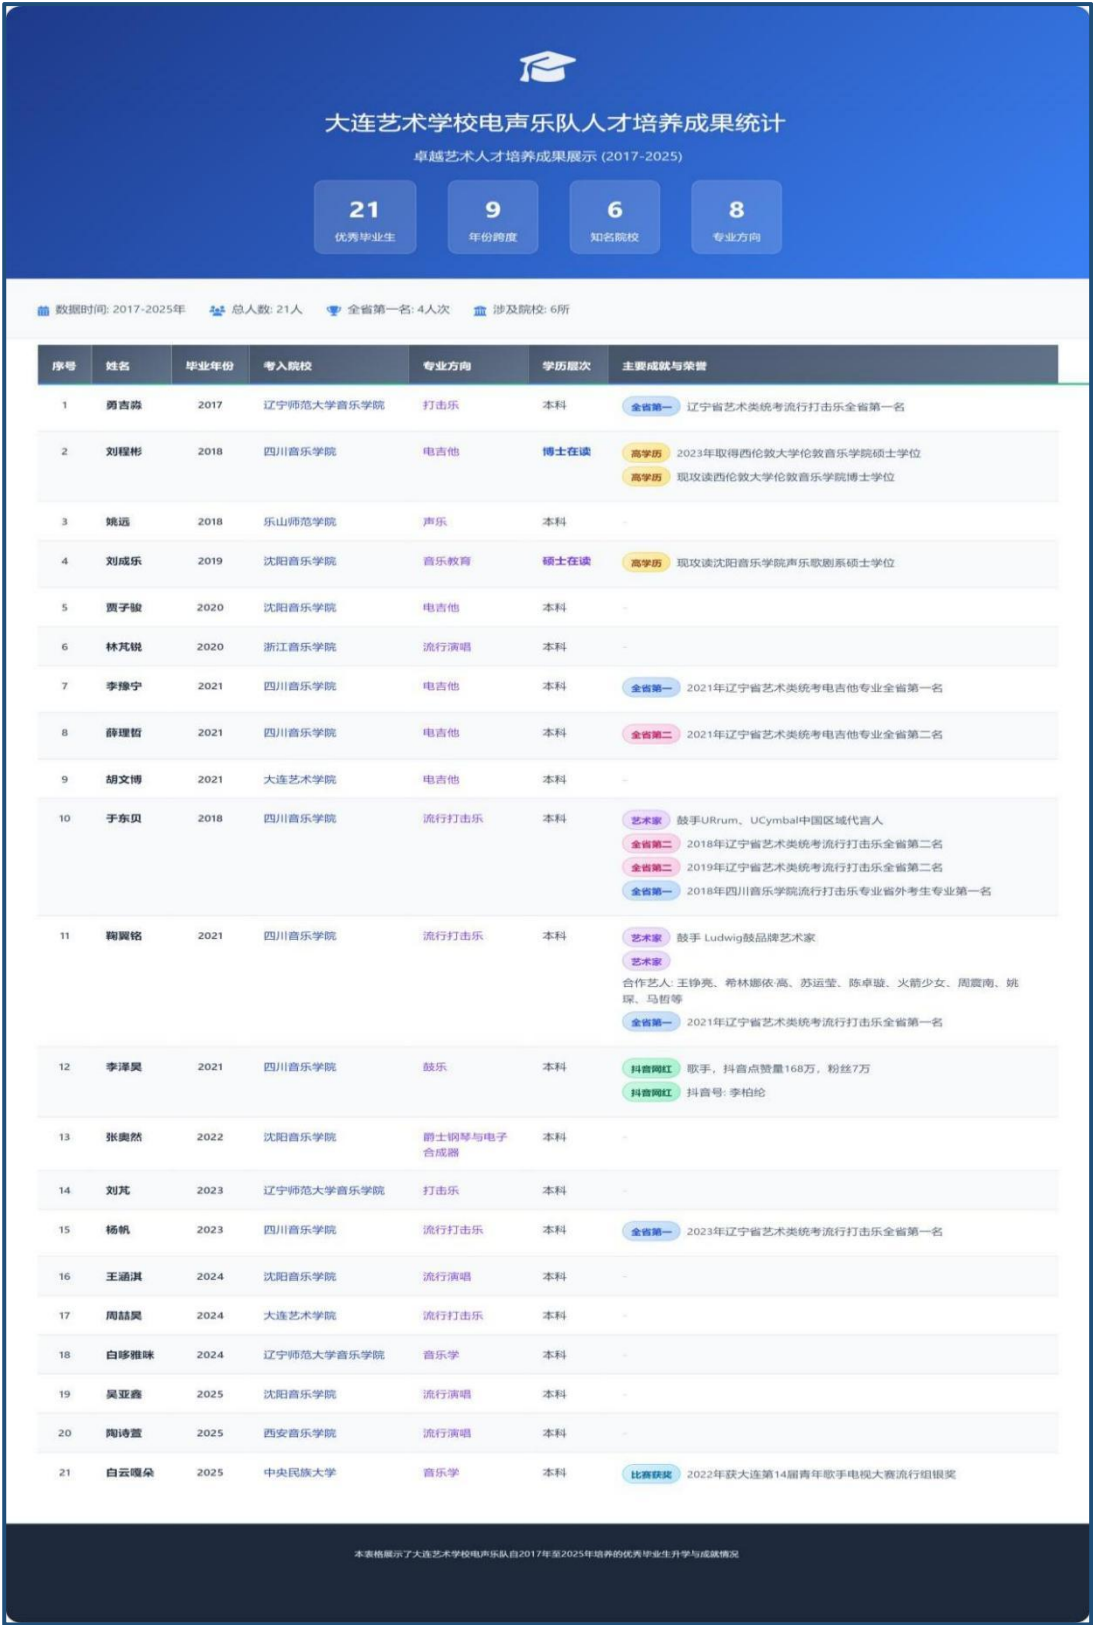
大连艺术学校电声乐队人才培养成果统计

卓越艺术人才培养成果展示 (2017-2025)

21 优秀毕业生

9 年份跨度

6 知名院校

8 专业方向

数据时间: 2017-2025年　总人数: 21人　全省第一名: 4人次　涉及院校: 6所

| 序号 | 姓名 | 毕业年份 | 考入院校 | 专业方向 | 学历层次 | 主要成就与荣誉 |
|---|---|---|---|---|---|---|
| 1 | 勇吉淼 | 2017 | 辽宁师范大学音乐学院 | 打击乐 | 本科 | 全省第一 辽宁省艺术类统考流行打击乐全省第一名 |
| 2 | 刘程彬 | 2018 | 四川音乐学院 | 电吉他 | 博士在读 | 高学历 2023年取得西伦敦大学伦敦音乐学院硕士学位 高学历 现攻读西伦敦大学伦敦音乐学院博士学位 |
| 3 | 姚远 | 2018 | 乐山师范学院 | 声乐 | 本科 | - |
| 4 | 刘成乐 | 2019 | 沈阳音乐学院 | 音乐教育 | 硕士在读 | 高学历 现攻读沈阳音乐学院声乐歌剧系硕士学位 |
| 5 | 贾子骏 | 2020 | 沈阳音乐学院 | 电吉他 | 本科 | - |
| 6 | 林芃锐 | 2020 | 浙江音乐学院 | 流行演唱 | 本科 | - |
| 7 | 李豫宁 | 2021 | 四川音乐学院 | 电吉他 | 本科 | 全省第一 2021年辽宁省艺术类统考电吉他专业全省第一名 |
| 8 | 薛理哲 | 2021 | 四川音乐学院 | 电吉他 | 本科 | 全省第二 2021年辽宁省艺术类统考电吉他专业全省第二名 |
| 9 | 胡文博 | 2021 | 大连艺术学院 | 电吉他 | 本科 | - |
| 10 | 于东贝 | 2018 | 四川音乐学院 | 流行打击乐 | 本科 | 艺术家 鼓手URrum、UCymbal中国区域代言人 全省第二 2018年辽宁省艺术类统考流行打击乐全省第二名 全省第二 2019年辽宁省艺术类统考流行打击乐全省第二名 全省第一 2018年四川音乐学院流行打击乐专业省外考生专业第一名 |
| 11 | 鞠翼铭 | 2021 | 四川音乐学院 | 流行打击乐 | 本科 | 艺术家 鼓手 Ludwig鼓品牌艺术家 艺术家 合作艺人: 王铮亮、希林娜依·高、苏运莹、陈卓璇、火箭少女、周震南、姚琛、马哲等 全省第一 2021年辽宁省艺术类统考流行打击乐全省第一名 |
| 12 | 李泽昊 | 2021 | 四川音乐学院 | 鼓乐 | 本科 | 抖音网红 歌手，抖音点赞量168万，粉丝7万 抖音网红 抖音号: 李柏纶 |
| 13 | 张奥然 | 2022 | 沈阳音乐学院 | 爵士钢琴与电子合成器 | 本科 | - |
| 14 | 刘芃 | 2023 | 辽宁师范大学音乐学院 | 打击乐 | 本科 | - |
| 15 | 杨帆 | 2023 | 四川音乐学院 | 流行打击乐 | 本科 | 全省第一 2023年辽宁省艺术类统考流行打击乐全省第一名 |
| 16 | 王涵淇 | 2024 | 沈阳音乐学院 | 流行演唱 | 本科 | - |
| 17 | 周喆昊 | 2024 | 大连艺术学院 | 流行打击乐 | 本科 | - |
| 18 | 白哆雅咪 | 2024 | 辽宁师范大学音乐学院 | 音乐学 | 本科 | - |
| 19 | 吴亚鑫 | 2025 | 沈阳音乐学院 | 流行演唱 | 本科 | - |
| 20 | 陶诗萱 | 2025 | 西安音乐学院 | 流行演唱 | 本科 | - |
| 21 | 白云嘎朵 | 2025 | 中央民族大学 | 音乐学 | 本科 | 比赛获奖 2022年获大连第14届青年歌手电视大赛流行组银奖 |

本表格展示了大连艺术学校电声乐队自2017年至2025年培养的优秀毕业生升学与成就情况